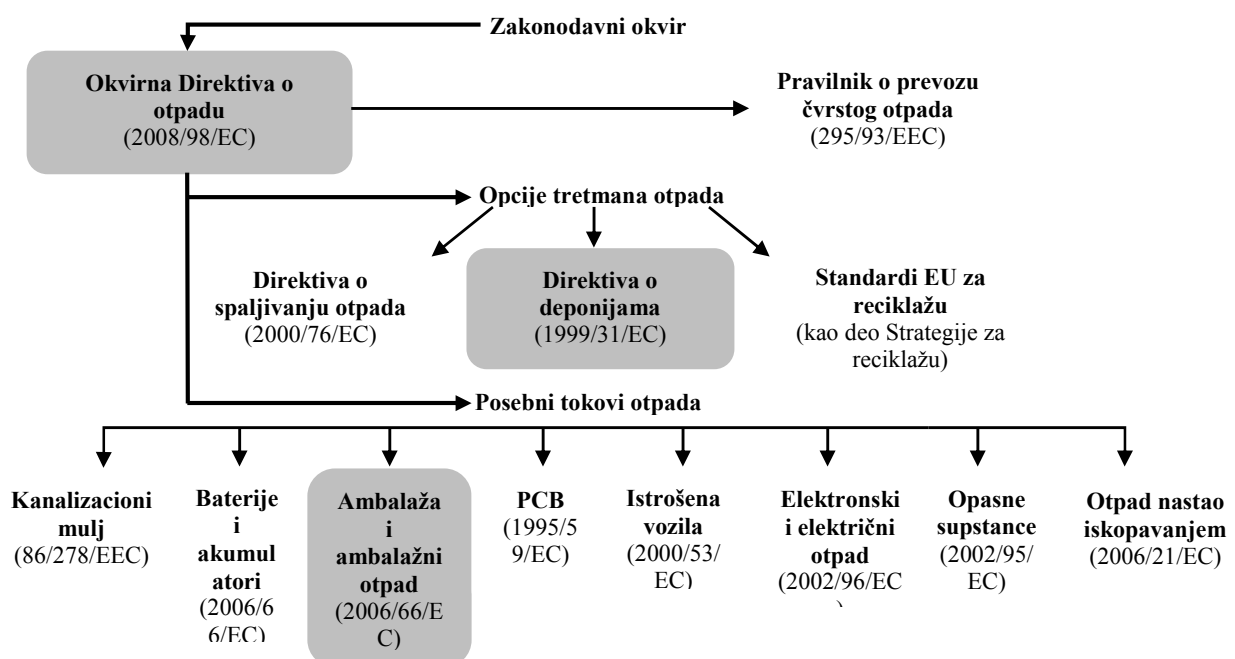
Zakonodavni okvir

Okvirna Direktiva o otpadu (2008/98/EC)

Pravilnik o prevozu čvrstog otpada (295/93/EEC)

Opcije tretmana otpada

Direktiva o spaljivanju otpada (2000/76/EC)

Direktiva o deponijama (1999/31/EC)

Standardi EU za reciklažu (kao deo Strategije za reciklažu)

Posebni tokovi otpada

Kanalizacioni mulj (86/278/EEC)

Baterije i akumulatori (2006/66/EC)

Ambalaža i ambalažni otpad (2006/66/EC)

PCB (1995/59/EC)

Istrošena vozila (2000/53/EC)

Elektronski i električni otpad (2002/96/EC)

Opasne supstance (2002/95/EC)

Otpad nastao iskopavanjem (2006/21/EC)